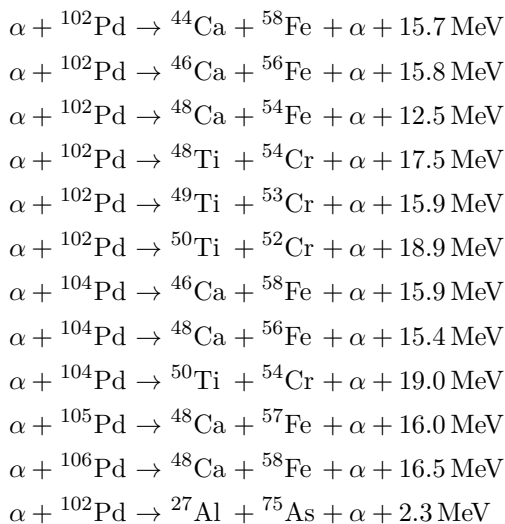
$\alpha + {}^{102}\mathrm{Pd} \rightarrow {}^{44}\mathrm{Ca} + {}^{58}\mathrm{Fe} + \alpha + 15.7\,\mathrm{MeV}$

$\alpha + {}^{102}\mathrm{Pd} \rightarrow {}^{46}\mathrm{Ca} + {}^{56}\mathrm{Fe} + 15.8\,\mathrm{MeV}$

$\alpha + {}^{102}\mathrm{Pd} \rightarrow {}^{48}\mathrm{Ca} + {}^{54}\mathrm{Fe} + \alpha + 12.5\,\mathrm{MeV}$

$\alpha + {}^{102}\mathrm{Pd} \rightarrow {}^{48}\mathrm{Ti} + {}^{54}\mathrm{Cr} + \alpha + 17.5\,\mathrm{MeV}$

$\alpha + {}^{102}\mathrm{Pd} \rightarrow {}^{49}\mathrm{Ti} + {}^{53}\mathrm{Cr} + \alpha + 15.9\,\mathrm{MeV}$

$\alpha + {}^{102}\mathrm{Pd} \rightarrow {}^{50}\mathrm{Ti} + {}^{52}\mathrm{Cr} + 18.9\,\mathrm{MeV}$

$\alpha + {}^{104}\mathrm{Pd} \rightarrow {}^{46}\mathrm{Ca} + {}^{58}\mathrm{Fe} + \alpha + 15.9\,\mathrm{MeV}$

$\alpha + {}^{104}\mathrm{Pd} \rightarrow {}^{48}\mathrm{Ca} + {}^{56}\mathrm{Fe} + \alpha + 15.4\,\mathrm{MeV}$

$\alpha + {}^{104}\mathrm{Pd} \rightarrow {}^{50}\mathrm{Ti} + {}^{54}\mathrm{Cr} + \alpha + 19.0\,\mathrm{MeV}$

$\alpha + {}^{105}\mathrm{Pd} \rightarrow {}^{48}\mathrm{Ca} + {}^{57}\mathrm{Fe} + \alpha + 16.0\,\mathrm{MeV}$

$\alpha + {}^{106}\mathrm{Pd} \rightarrow {}^{48}\mathrm{Ca} + {}^{58}\mathrm{Fe} + \alpha + 16.5\,\mathrm{MeV}$

$\alpha + {}^{102}\mathrm{Pd} \rightarrow {}^{27}\mathrm{Al} + {}^{75}\mathrm{As} + \alpha + 2.3\,\mathrm{MeV}$